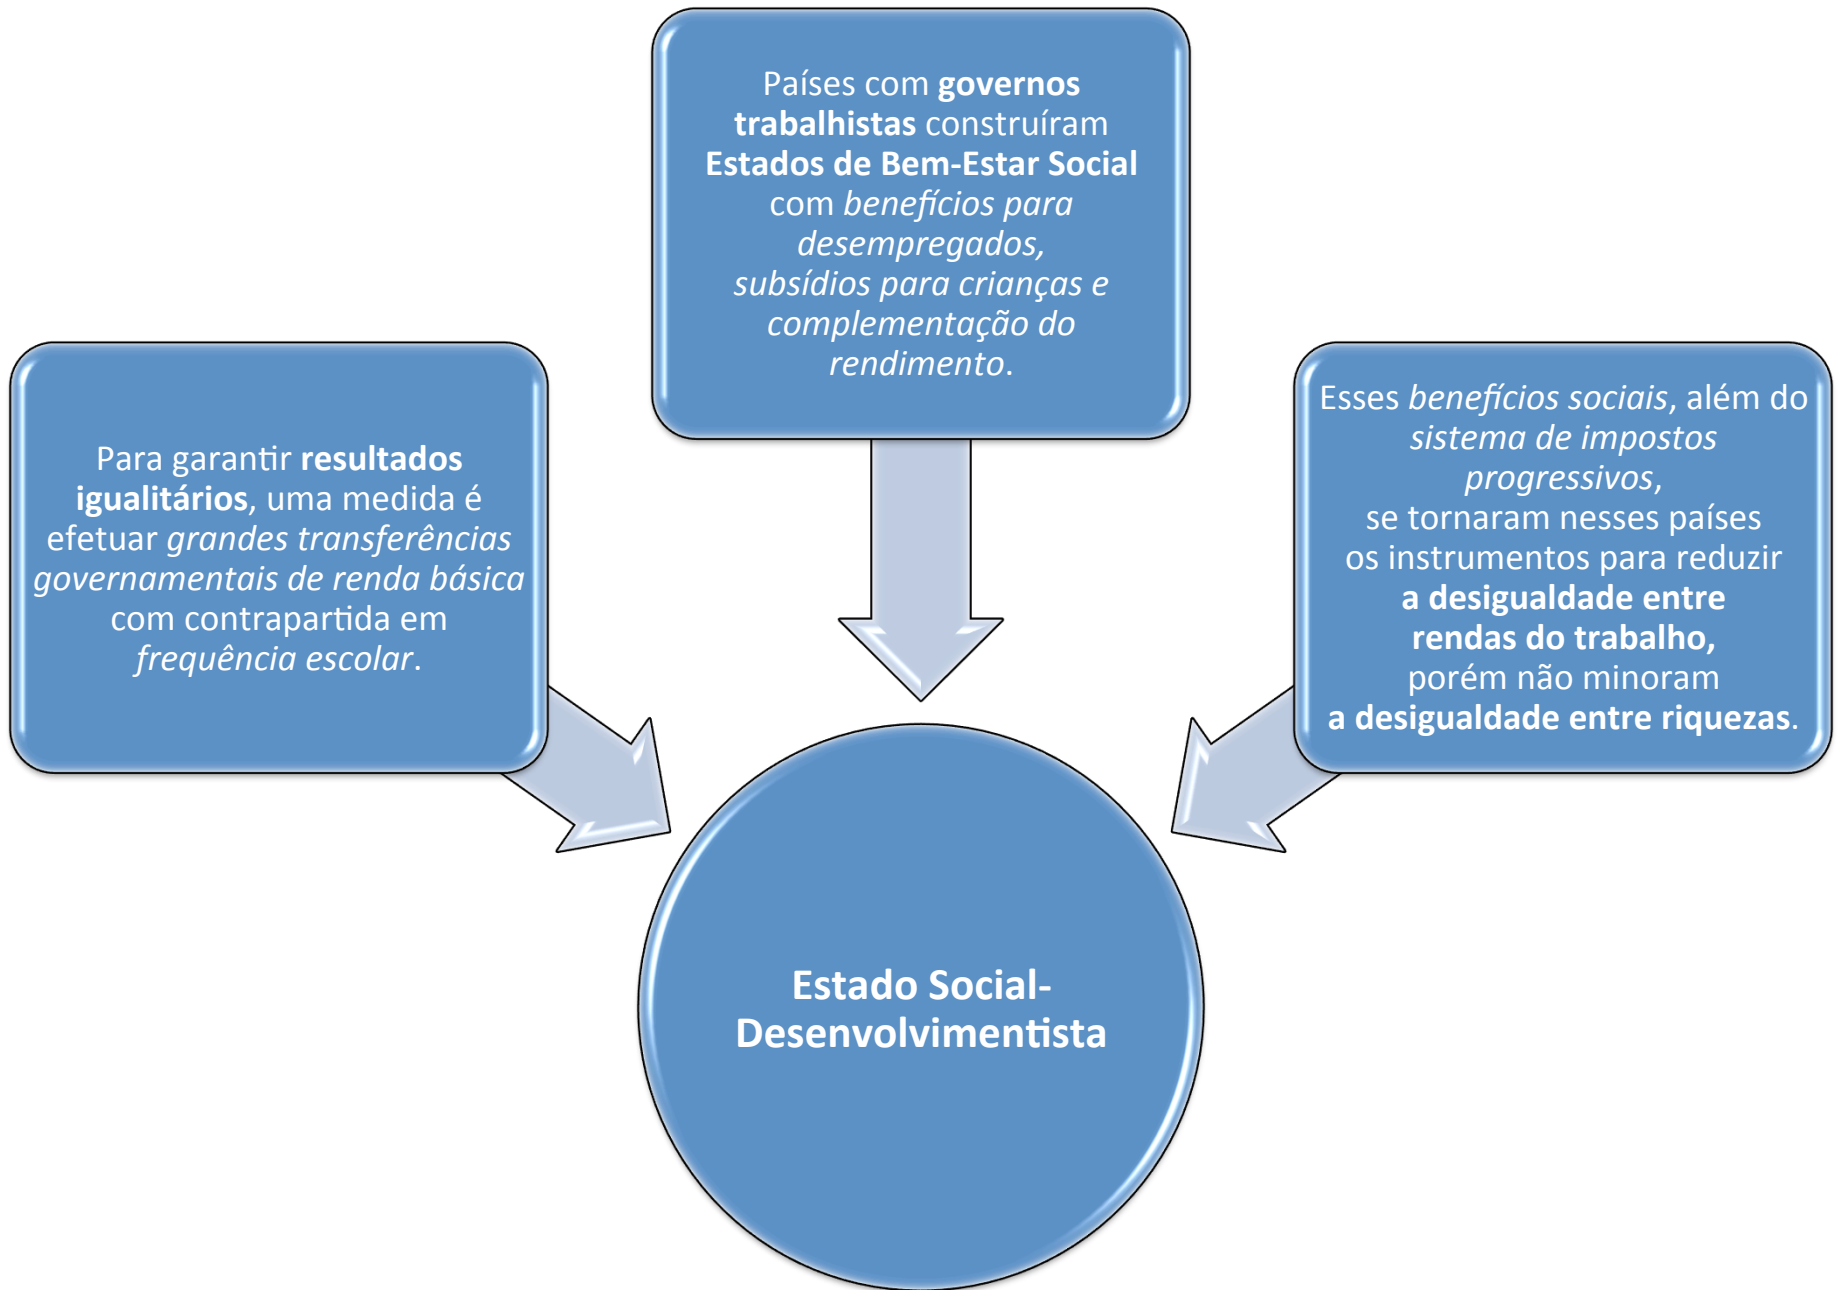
Países com governos trabalhistas construíram Estados de Bem-Estar Social com benefícios para desempregados, subsídios para crianças e complementação do rendimento.

Para garantir resultados igualitários, uma medida é efetuar grandes transferências governamentais de renda básica com contrapartida em frequência escolar.

Esses benefícios sociais, além do sistema de impostos progressivos, se tornaram nesses países os instrumentos para reduzir a desigualdade entre rendas do trabalho, porém não minoram a desigualdade entre riquezas.

Estado Social-Desenvolvimentista